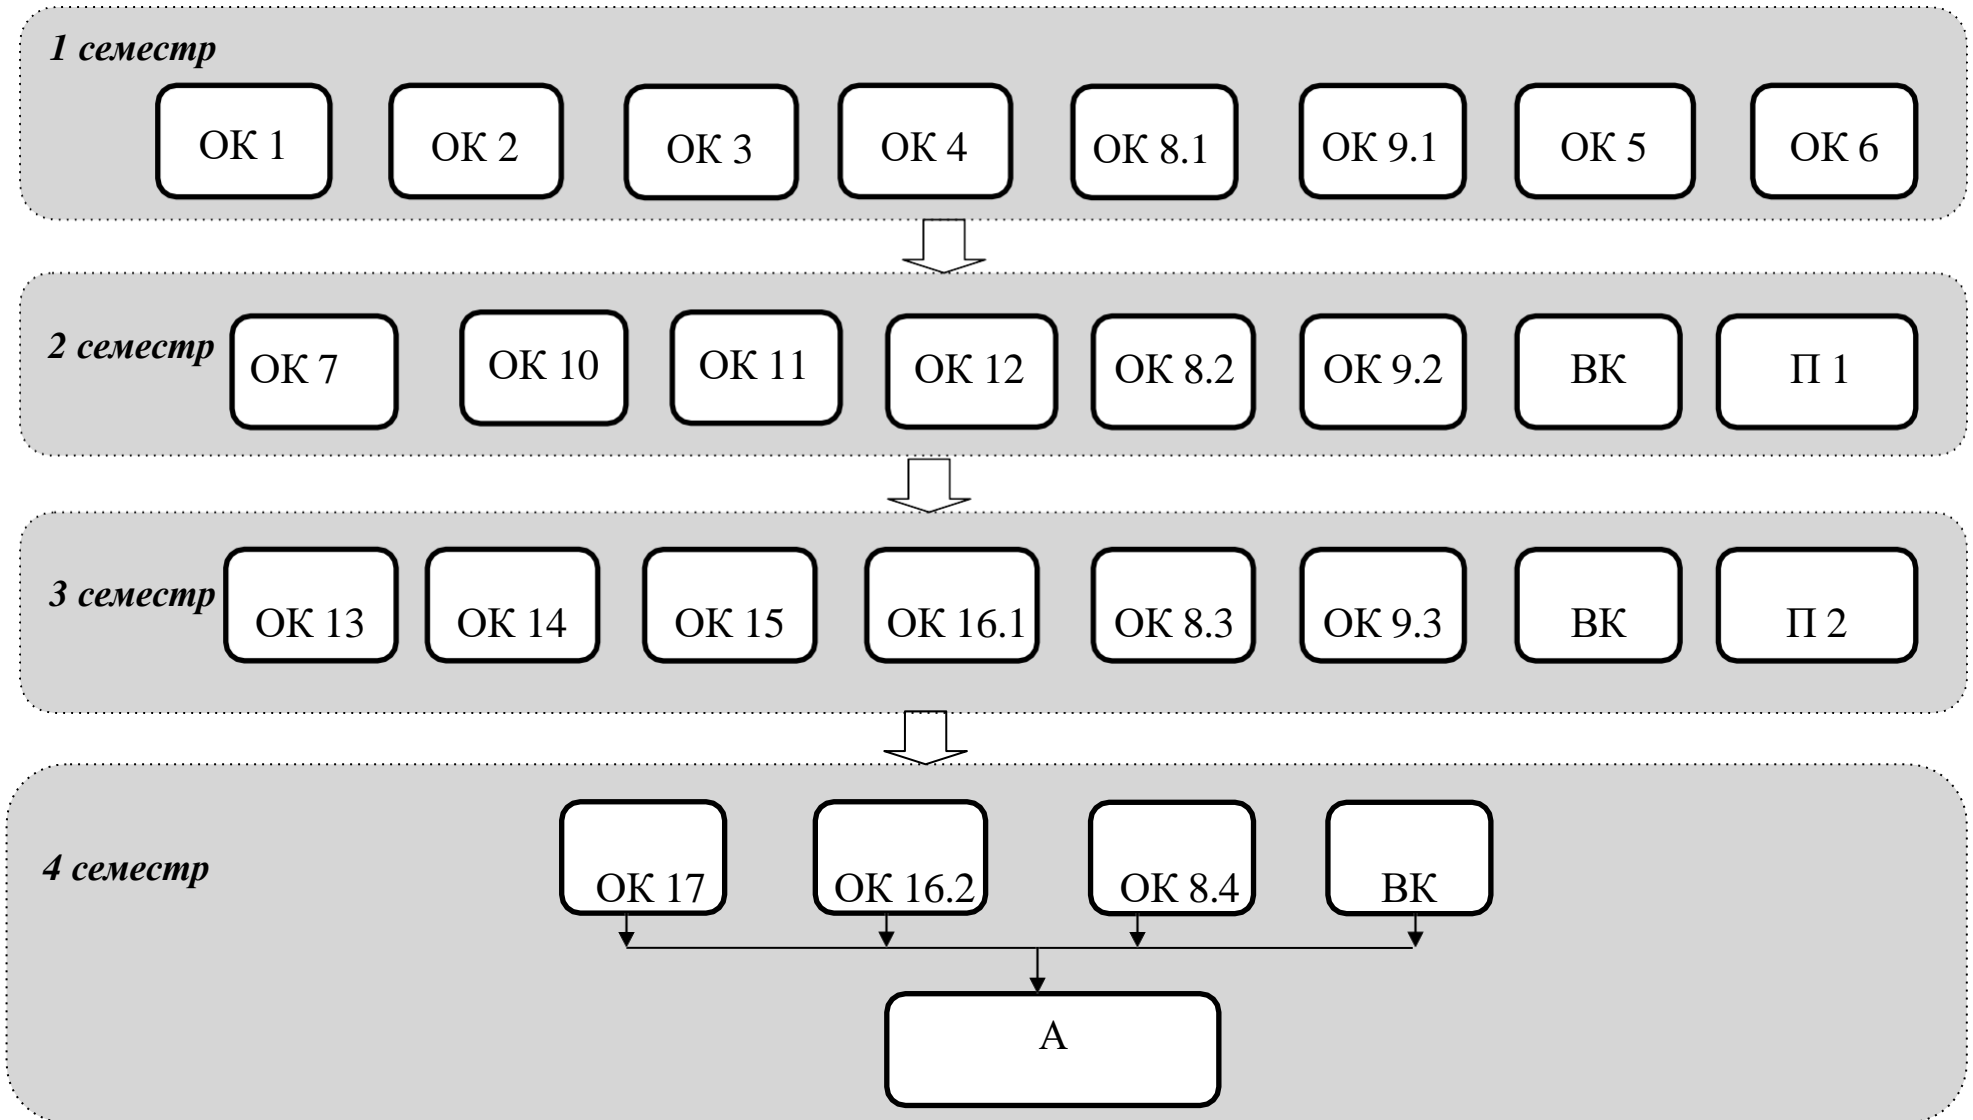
1 семестр

ОК 1

ОК 2

ОК 3

ОК 4

ОК 8.1

ОК 9.1

ОК 5

ОК 6

2 семестр

ОК 7

ОК 10

ОК 11

ОК 12

ОК 8.2

ОК 9.2

ВК

П 1

3 семестр

ОК 13

ОК 14

ОК 15

ОК 16.1

ОК 8.3

ОК 9.3

ВК

П 2

4 семестр

ОК 17

ОК 16.2

ОК 8.4

ВК

А